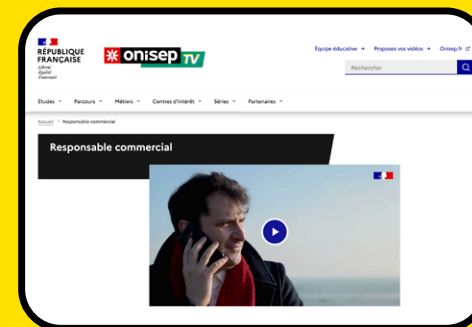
RÉPUBLIQUE FRANÇAISE
Liberté
Égalité
Fraternité

onisep TV

Équipe éducative → Proposez vos vidéos → Onisep.fr

Rechercher

Études Parcours Métiers Centres d'intérêt Séries Partenaires

Accueil > Responsable commercial

Responsable commercial